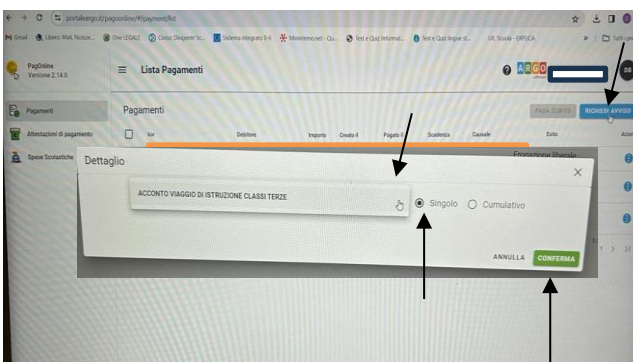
portaleargo.it/pagoonline/#/payment/list

Gmail Libero Mail, Notizie... One LEGALE Corso: Docente Sc... Sistema integrato 0-6 Ministerno.net - Qu... Test e Quiz Informat... Test e Quiz lingue st... UIL Scuola - ERPUCA Tutti i pre

PagOnline
Versione 2.14.0

Lista Pagamenti

ARGO

Pagamenti
Attestazioni di pagamento
Spese Scolastiche

Pagamenti

PAGA SUBITO RICHIEDI AVVISO

Iuv Debitore Importo Creato il Pagato il Scadenza Causale Esito Azioni

Erogazione liberale

Dettaglio

ACCONTO VIAGGIO DI ISTRUZIONE CLASSI TERZE

Singolo Cumulativo

ANNULLA CONFERMA